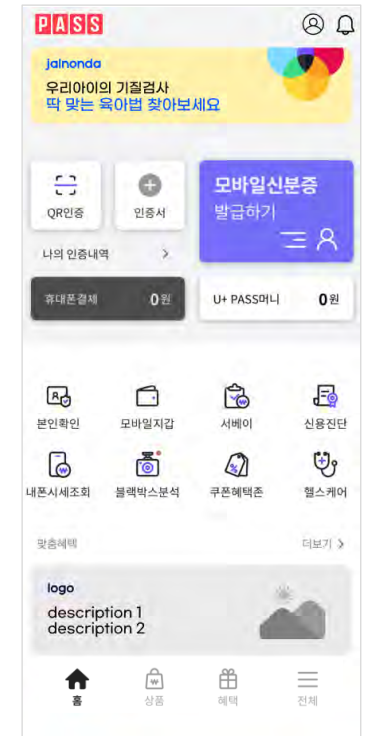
PASS

jalnonda
우리아이의 기질검사
딱 맞는 육아법 찾아보세요

QR인증

인증서

모바일신분증
발급하기

나의 인증내역 >

휴대폰결제 0원

U+ PASS머니 0원

본인확인
모바일지갑
서베이
신용진단
내폰시세조회
블랙박스분석
쿠폰혜택존
헬스케어

맞춤혜택
더보기 >

logo
description 1
description 2

홈
상품
혜택
전체